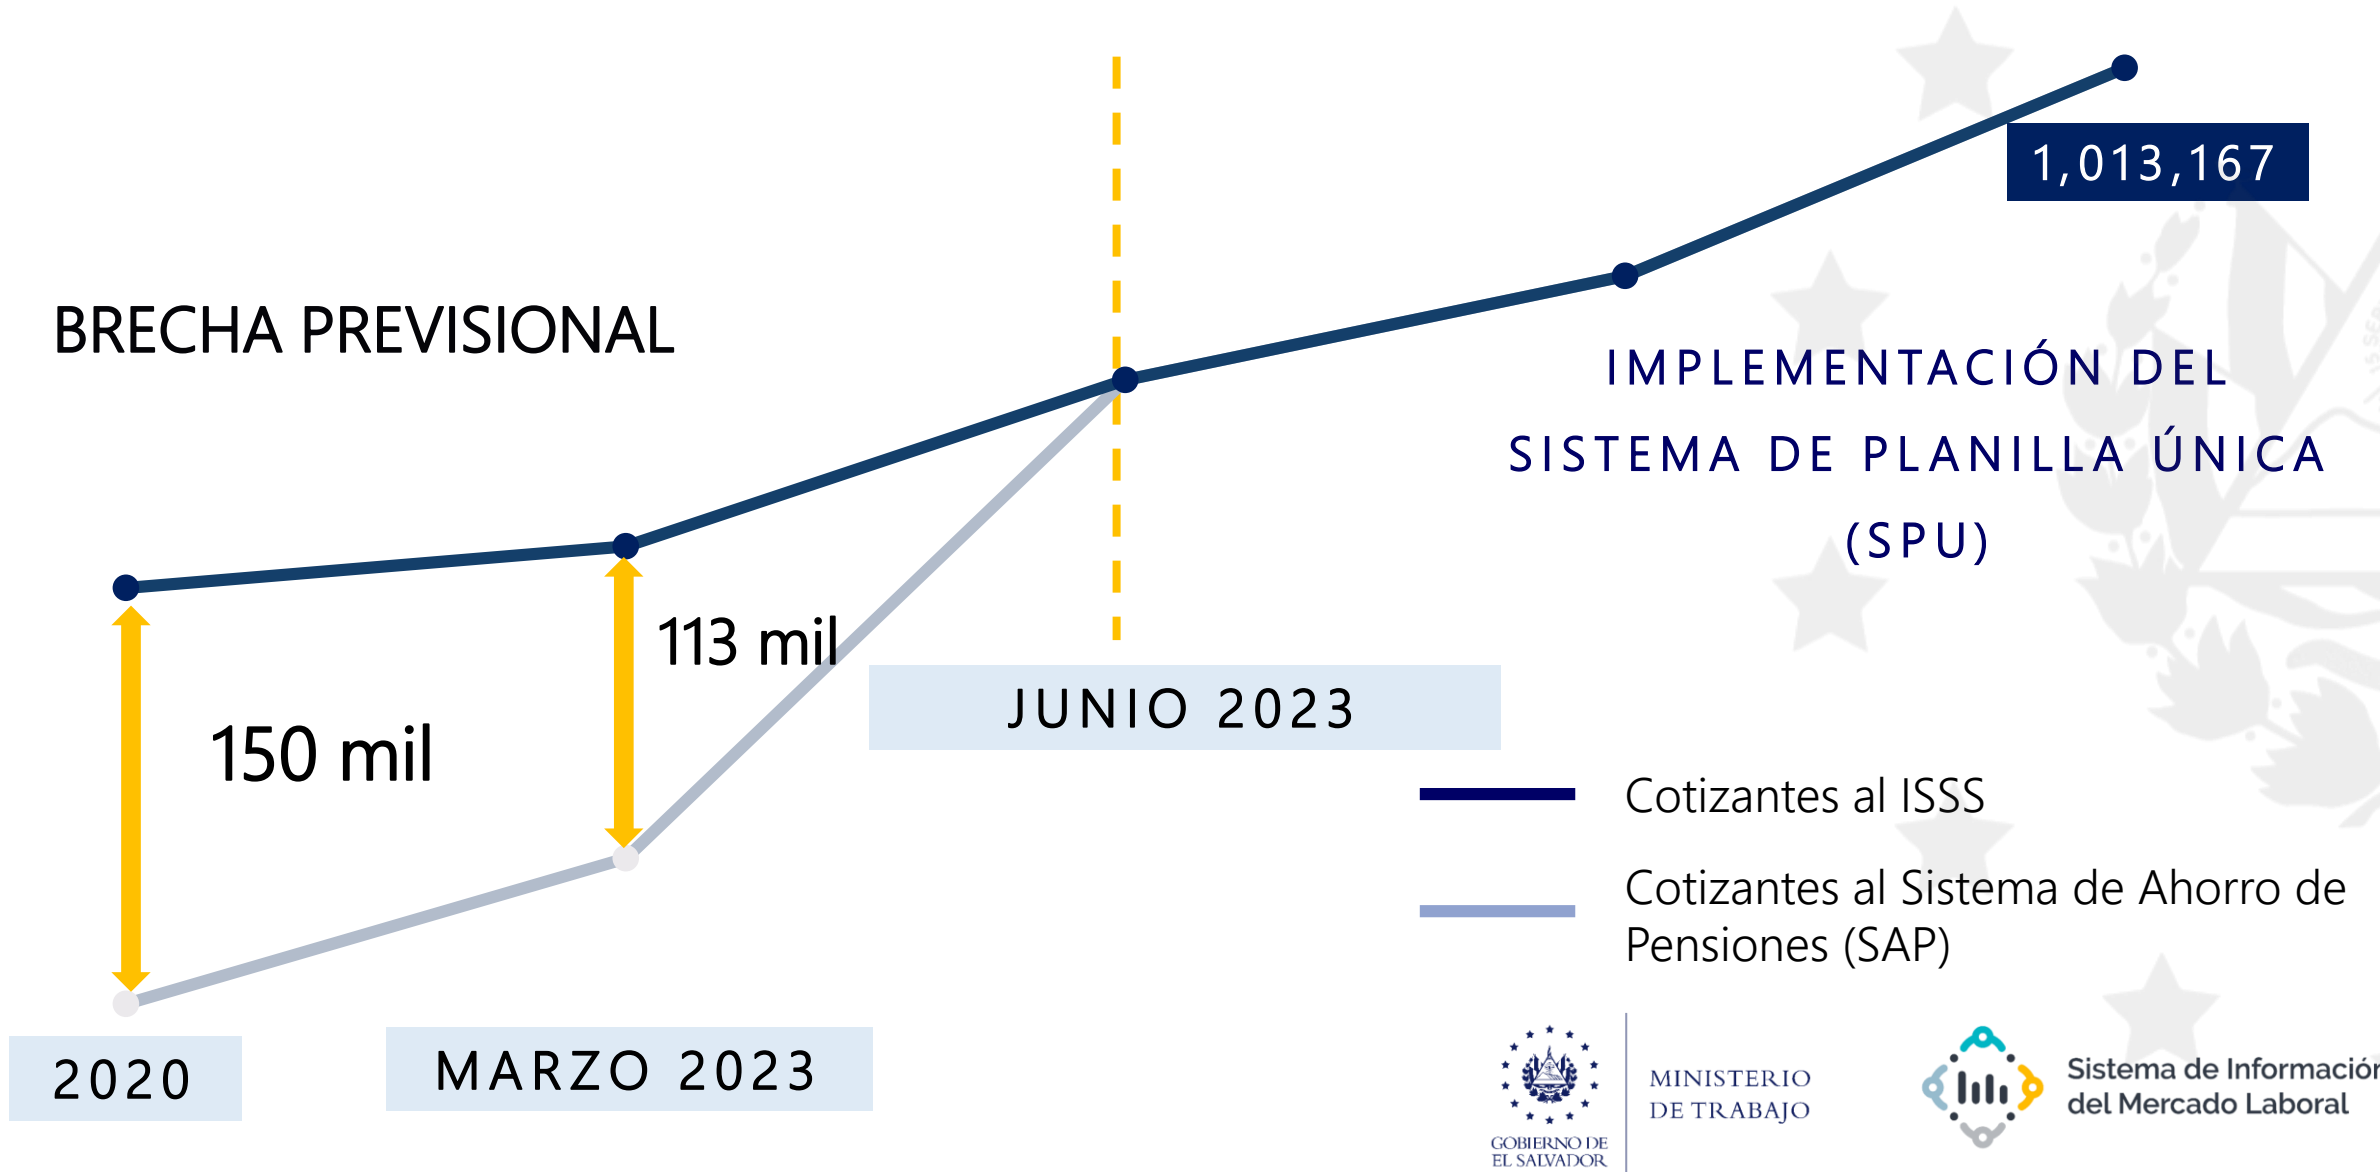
BRECHA PREVISIONAL

1,013,167

IMPLEMENTACIÓN DEL SISTEMA DE PLANILLA ÚNICA (SPU)

113 mil

150 mil

JUNIO 2023

Cotizantes al ISSS

Cotizantes al Sistema de Ahorro de Pensiones (SAP)

2020

MARZO 2023

GOBIERNO DE EL SALVADOR

MINISTERIO DE TRABAJO

Sistema de Informació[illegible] del Mercado Laboral